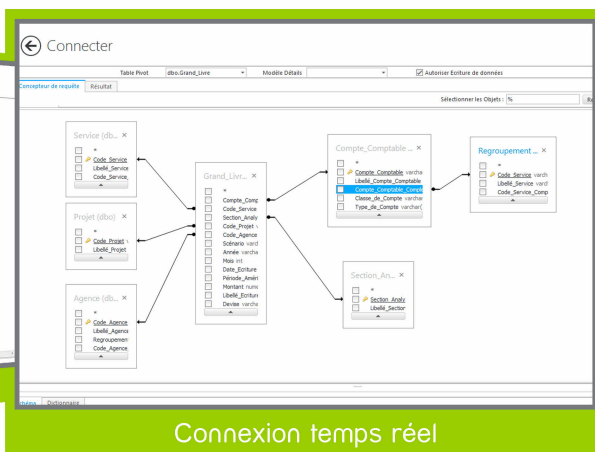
Connecter

Table Pivot dbo.Grand_Livre Modèle Détails Autoriser Ecriture de données

Concepteur de requête Résultat

Sélectionner les Objets : %

Service (dbo... ×
*
Code_Service
Libellé_Service
Code_Service_

Projet (dbo) ×
*
Code_Projet
Libellé_Projet

Agence (dbo... ×
*
Code_Agence
Libellé_Agence
Regroupemen
Code_Agence

Grand_Livr... ×
*
Compte_Comp
Code_Service
Section_Analy
Code_Projet
Code_Agence
Scénario varch
Année varcha
Mois int
Date_Ecriture
Période_Améri
Montant nume
Libellé_Ecriture
Devise varcha

Compte_Comptable ×
*
Compte_Comptable varcha
Libellé_Compte_Comptable
Compte_Comptable_Compl
Classe_de_Compte varchar
Type_de_Compte varchar(

Regroupement ... ×
*
Code_Service varch
Libellé_Service varch
Code_Service_Comp

Section_An... ×
*
Section_Analy
Libellé_Section

Dictionnaire

Connexion temps réel